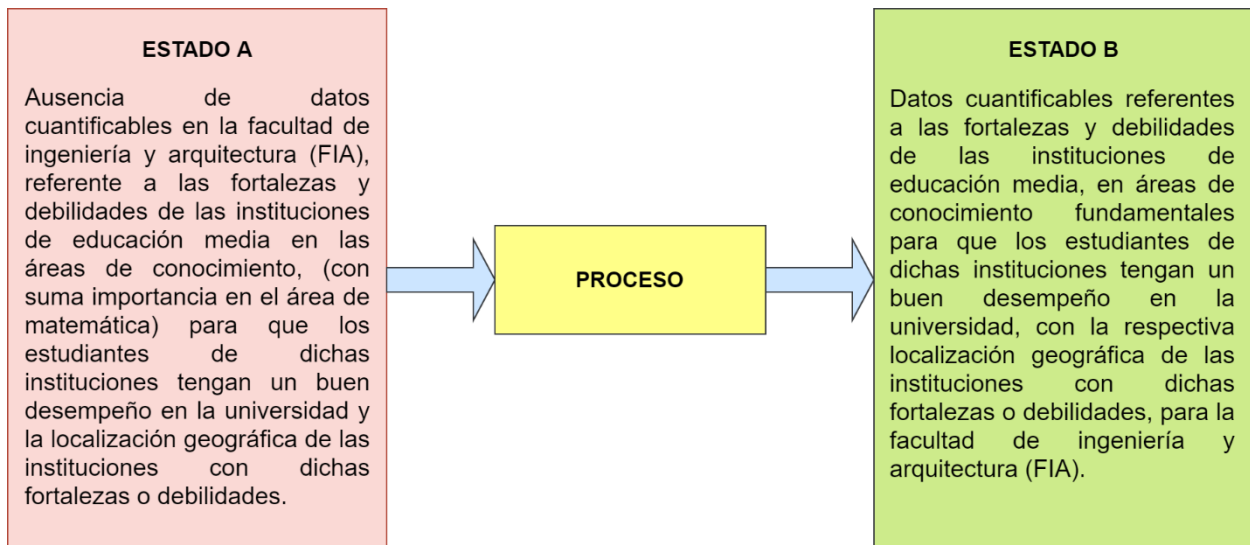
ESTADO A

Ausencia de datos cuantificables en la facultad de ingeniería y arquitectura (FIA), referente a las fortalezas y debilidades de las instituciones de educación media en las áreas de conocimiento, (con suma importancia en el área de matemática) para que los estudiantes de dichas instituciones tengan un buen desempeño en la universidad y la localización geográfica de las instituciones con dichas fortalezas o debilidades.

PROCESO

ESTADO B

Datos cuantificables referentes a las fortalezas y debilidades de las instituciones de educación media, en áreas de conocimiento fundamentales para que los estudiantes de dichas instituciones tengan un buen desempeño en la universidad, con la respectiva localización geográfica de las instituciones con dichas fortalezas o debilidades, para la facultad de ingeniería y arquitectura (FIA).